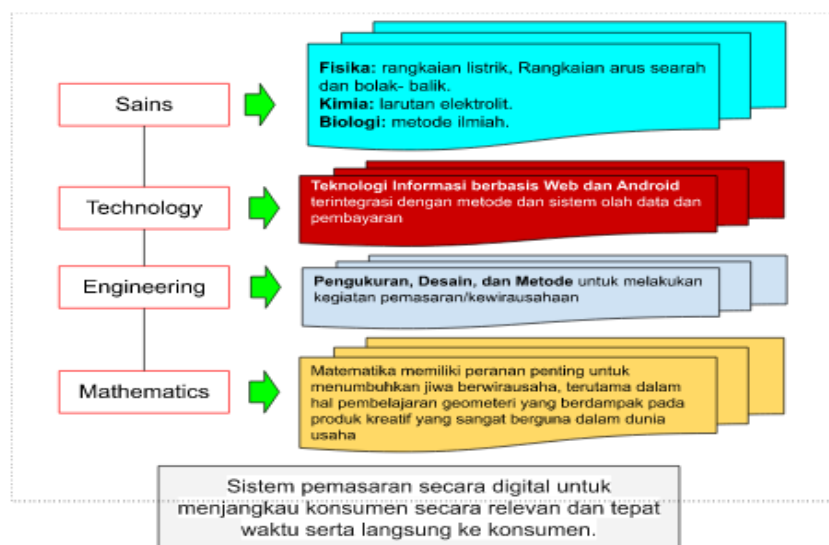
Sains

Fisika: rangkaian listrik, Rangkaian arus searah dan bolak- balik.
Kimia: larutan elektrolit.
Biologi: metode ilmiah.

Technology

Teknologi Informasi berbasis Web dan Android terintegrasi dengan metode dan sistem olah data dan pembayaran

Engineering

Pengukuran, Desain, dan Metode untuk melakukan kegiatan pemasaran/kewirausahaan

Mathematics

Matematika memiliki peranan penting untuk menumbuhkan jiwa berwirausaha, terutama dalam hal pembelajaran geometeri yang berdampak pada produk kreatif yang sangat berguna dalam dunia usaha

Sistem pemasaran secara digital untuk menjangkau konsumen secara relevan dan tepat waktu serta langsung ke konsumen.